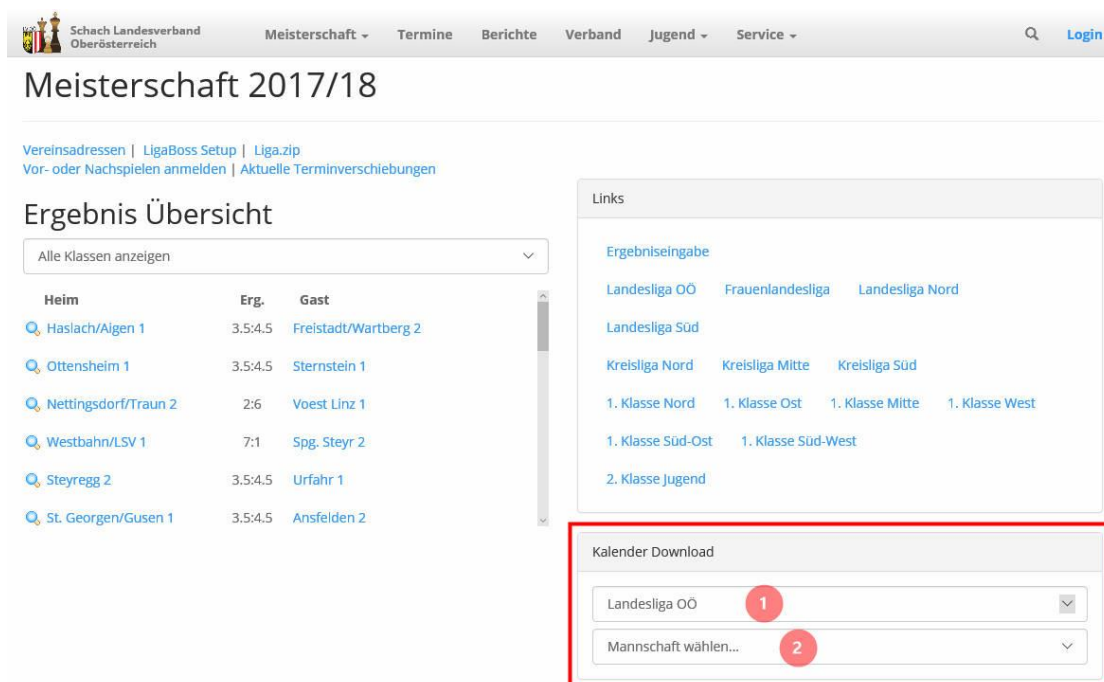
Schach Landesverband Oberösterreich

Meisterschaft ▾ Termine Berichte Verband Jugend ▾ Service ▾ Login

Meisterschaft 2017/18

Vereinsadressen | LigaBoss Setup | Liga.zip
Vor- oder Nachspielen anmelden | Aktuelle Terminverschiebungen

Ergebnis Übersicht

Alle Klassen anzeigen

| Heim | Erg. | Gast |
|---|---|---|
| Haslach/Aigen 1 | 3.5:4.5 | Freistadt/Wartberg 2 |
| Ottensheim 1 | 3.5:4.5 | Sternstein 1 |
| Nettingsdorf/Traun 2 | 2:6 | Voest Linz 1 |
| Westbahn/LSV 1 | 7:1 | Spg. Steyr 2 |
| Steyregg 2 | 3.5:4.5 | Urfahr 1 |
| St. Georgen/Gusen 1 | 3.5:4.5 | Ansfelden 2 |

Links

Ergebniseingabe

Landesliga OÖ Frauenlandesliga Landesliga Nord

Landesliga Süd

Kreisliga Nord Kreisliga Mitte Kreisliga Süd

1. Klasse Nord 1. Klasse Ost 1. Klasse Mitte 1. Klasse West

1. Klasse Süd-Ost 1. Klasse Süd-West

2. Klasse Jugend

Kalender Download

Landesliga OÖ 1

Mannschaft wählen... 2